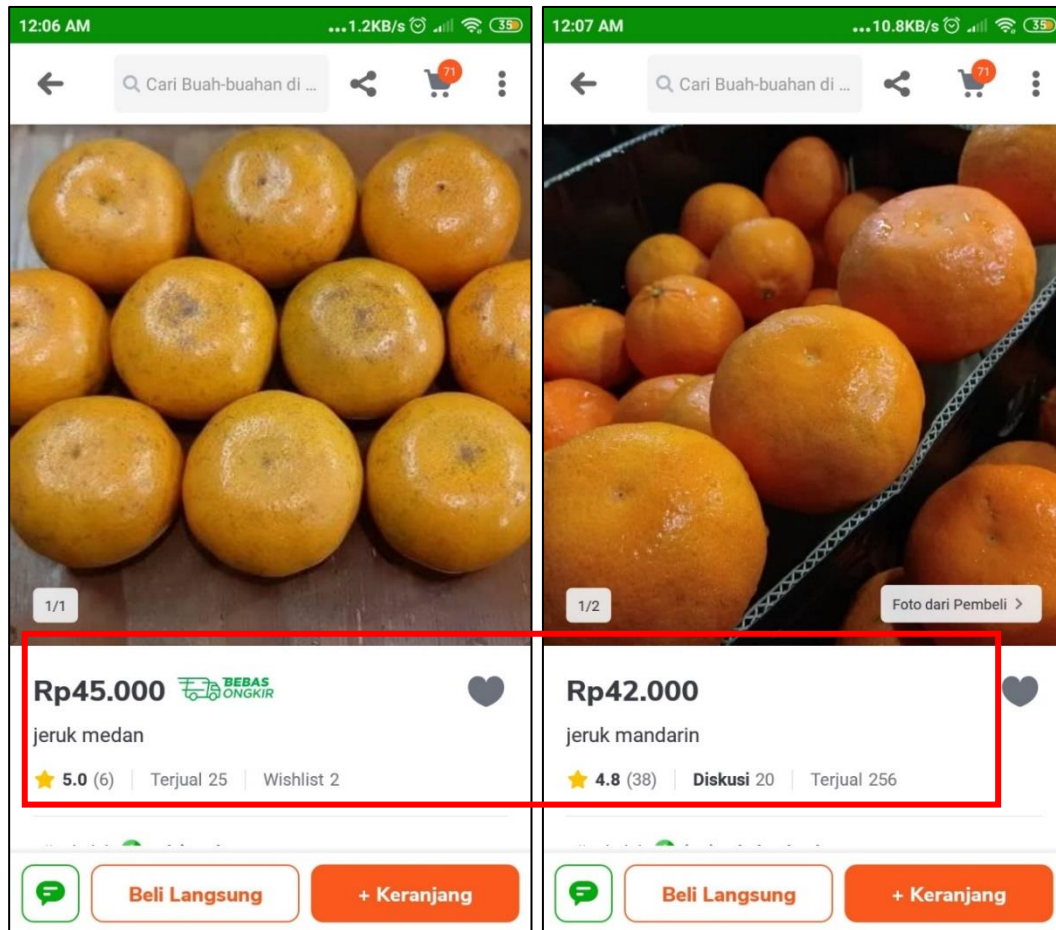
12:06 AM
...1.2KB/s 35

Cari Buah-buahan di ...

71

1/1

Rp45.000 BEBAS ONGKIR

jeruk medan

5.0 (6) | Terjual 25 | Wishlist 2

Beli Langsung

+ Keranjang

12:07 AM
...10.8KB/s 35

Cari Buah-buahan di ...

71

1/2

Foto dari Pembeli >

Rp42.000

jeruk mandarin

4.8 (38) | Diskusi 20 | Terjual 256

Beli Langsung

+ Keranjang